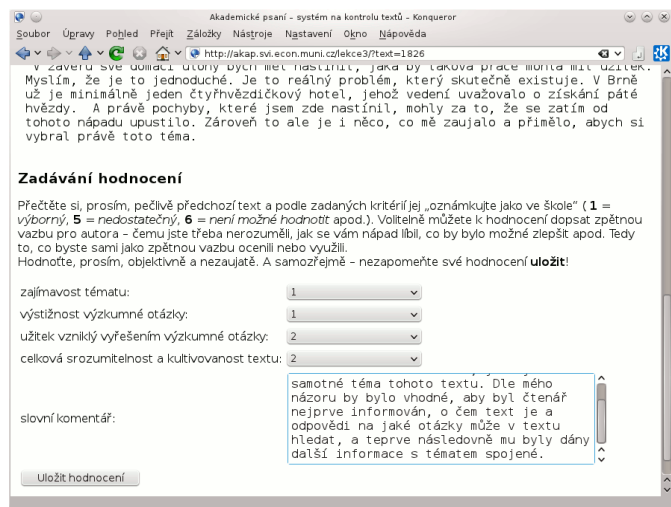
Akademické psaní - systém na kontrolu textů - Konqueror

Soubor Úpravy Pohled Přejít Záložky Nástroje Nastavení Okno Nápověda

http://akap.svi.econ.muni.cz/lekce3?text=1826

V závěru své domácí úlohy bych měl nastínit, jaká by taková práce mohla mít užitek. Myslím, že je to jednoduché. Je to reálný problém, který skutečně existuje. V Brně už je minimálně jeden čtyřhvězdičkový hotel, jehož vedení uvažovalo o získání páté hvězdy. A právě pochyby, které jsem zde nastínil, mohly za to, že se zatím od tohoto nápadu upustilo. Zároveň to ale je i něco, co mě zaujalo a přimělo, abych si vybral právě toto téma.

Zadávání hodnocení

Přečtěte si, prosím, pečlivě předchozí text a podle zadaných kritérií jej „oznámkujte jako ve škole" (**1** = *výborný*, **5** = *nedostatečný*, **6** = *není možné hodnotit* apod.). Volitelně můžete k hodnocení dopsat zpětnou vazbu pro autora – čemu jste třeba nerozuměli, jak se vám nápad líbil, co by bylo možné zlepšit apod. Tedy to, co byste sami jako zpětnou vazbu ocenili nebo využili.
Hodnoťte, prosím, objektivně a nezaujatě. A samozřejmě – nezapomeňte své hodnocení **uložit**!

| | |
|---|---|
| zajímavost tématu: | 1 |
| výstižnost výzkumné otázky: | 1 |
| užitek vzniklý vyřešením výzkumné otázky: | 2 |
| celková srozumitelnost a kultivovanost textu: | 2 |
| slovní komentář: | samotné téma tohoto textu. Dle mého názoru by bylo vhodné, aby byl čtenář nejprve informován, o čem text je a odpovědi na jaké otázky může v textu hledat, a teprve následovně mu byly dány další informace s tématem spojené. |

Uložit hodnocení